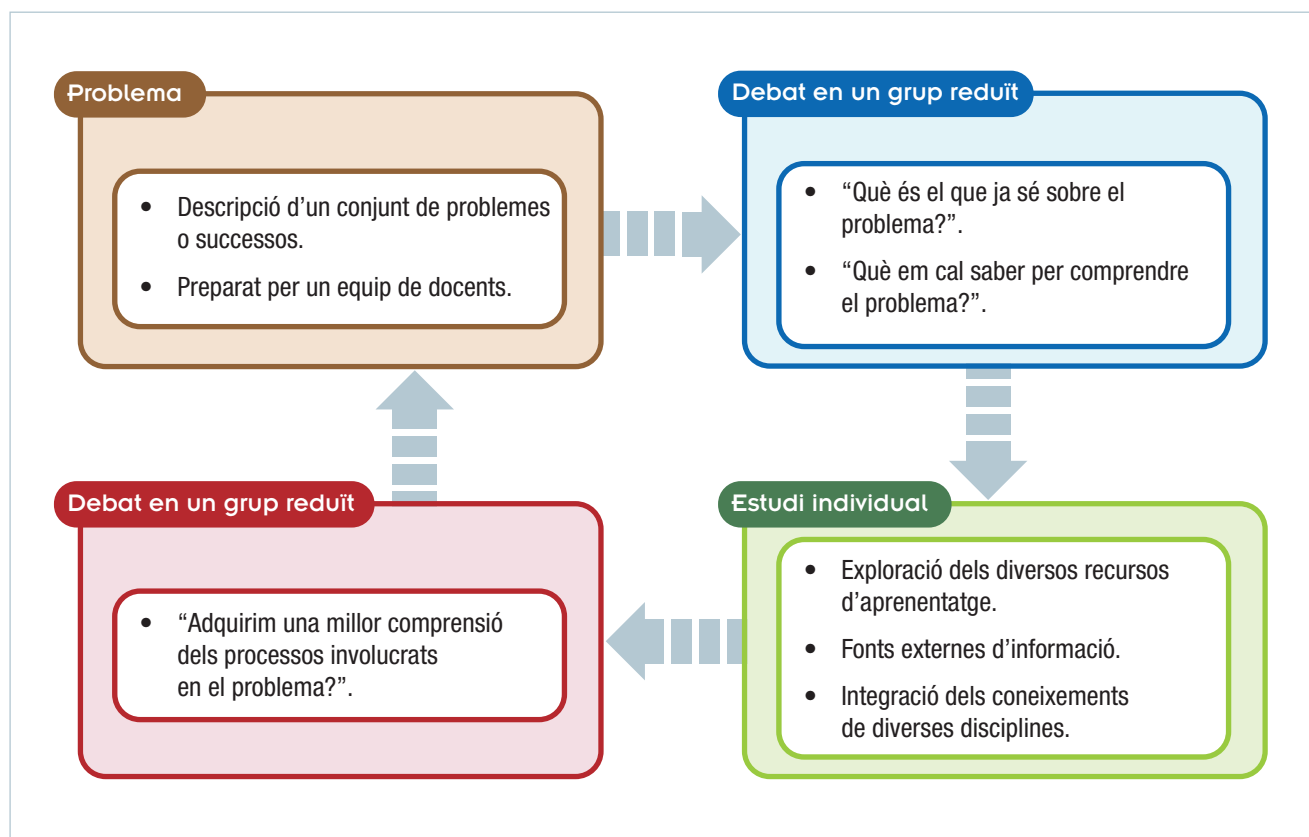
Problema

- Descripció d'un conjunt de problemes o successos.
- Preparat per un equip de docents.

Debat en un grup reduït

- "Què és el que ja sé sobre el problema?".
- "Què em cal saber per comprendre el problema?".

Estudi individual

- Exploració dels diversos recursos d'aprenentatge.
- Fonts externes d'informació.
- Integració dels coneixements de diverses disciplines.

Debat en un grup reduït

- "Adquirim una millor comprensió dels processos involucrats en el problema?".